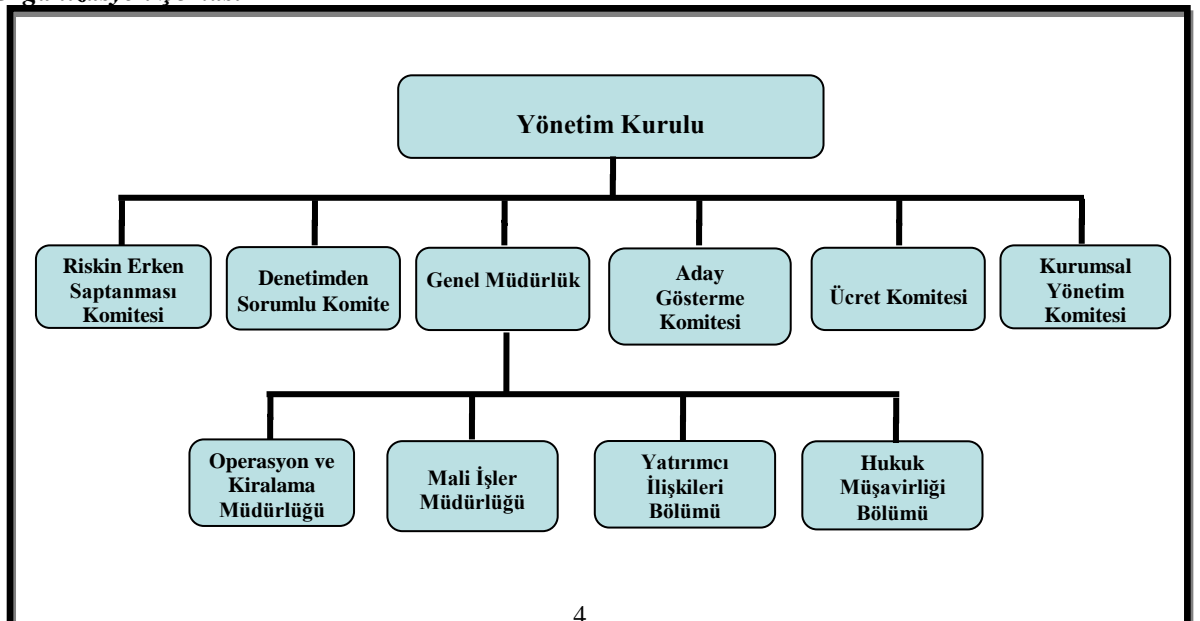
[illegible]

Yönetim Kurulu

Riskin Erken Saptanması Komitesi

Denetimden Sorumlu Komite

Genel Müdürlük

Aday Gösterme Komitesi

Ücret Komitesi

Kurumsal Yönetim Komitesi

Operasyon ve Kiralama Müdürlüğü

Mali İşler Müdürlüğü

Yatırımcı İlişkileri Bölümü

Hukuk Müşavirliği Bölümü

4